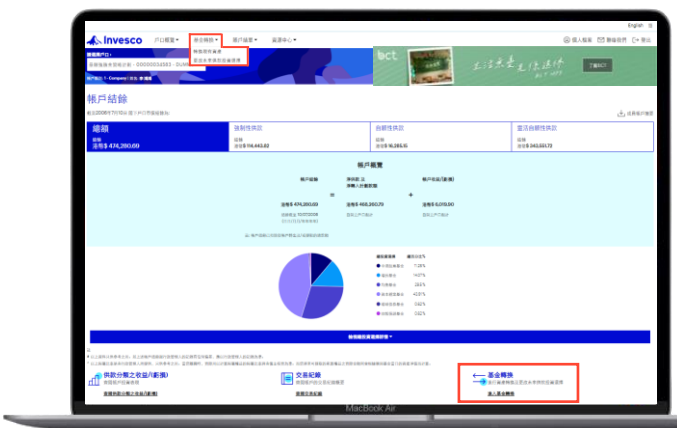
English

Invesco 戶口概要 基金轉換 提供服務 資源中心

個人檔案 郵箱收件 登出

轉換現有投資
更改未來供款投資選擇

bct

了解BCT

帳戶結餘

總額
港幣$ 474,280.69

強制性供款
港幣$ 114,443.82

自願性供款
港幣$ 16,265.15

固定自願性供款
港幣$ 343,551.73

帳戶概覽

帳戶結餘

港幣$ 474,280.69

港幣$ 468,260.79

港幣$ 6,019.90

供款分配之收益/(虧損)

交易紀錄

基金轉換

進入基金轉換

MacBook Air